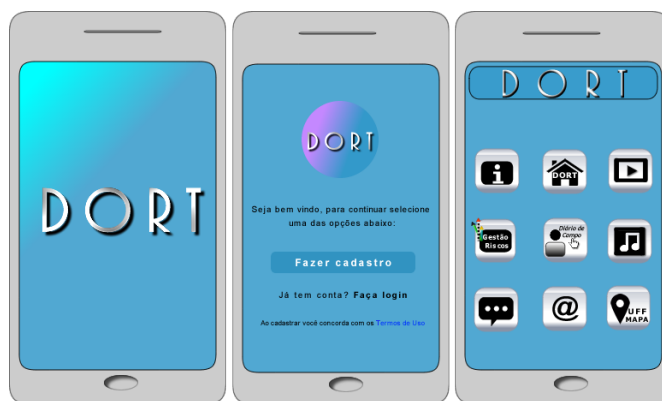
DORT

DORT

Seja bem vindo, para continuar selecione uma das opções abaixo:

Fazer cadastro

Já tem conta? Faça login

Ao cadastrar você concorda com os Termos de Uso

DORT

DORT

Gestão Riscos

Diário de Campo

UFF MAPA